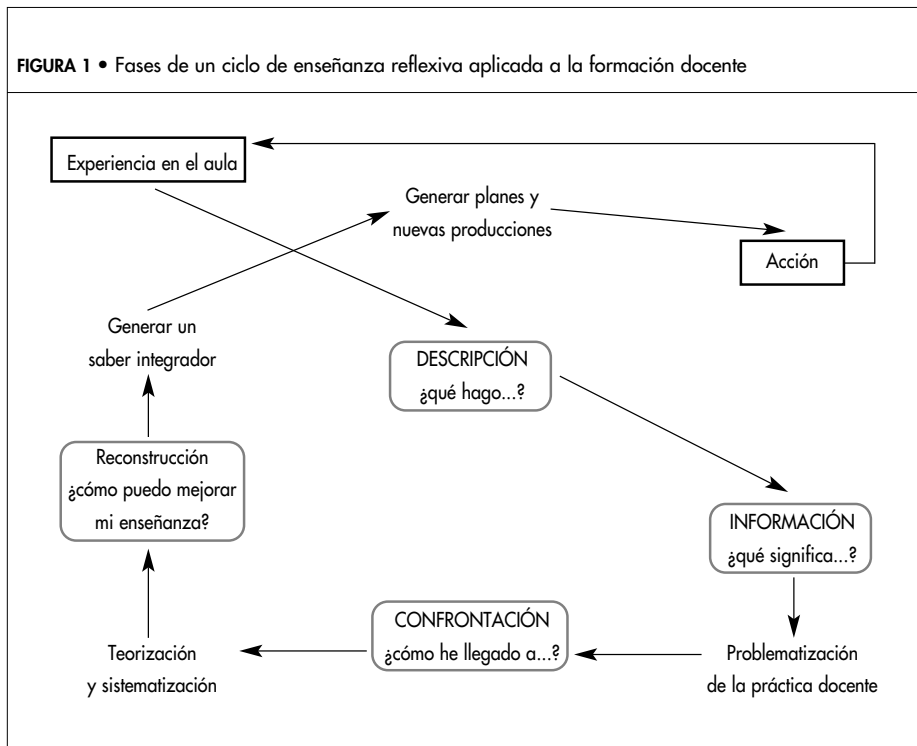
FIGURA 1 • Fases de un ciclo de enseñanza reflexiva aplicada a la formación docente

Experiencia en el aula

Generar planes y nuevas producciones

Acción

Generar un saber integrador

DESCRIPCIÓN ¿qué hago...?

Reconstrucción ¿cómo puedo mejorar mi enseñanza?

INFORMACIÓN ¿qué significa...?

CONFRONTACIÓN ¿cómo he llegado a...?

Teorización y sistematización

Problematización de la práctica docente